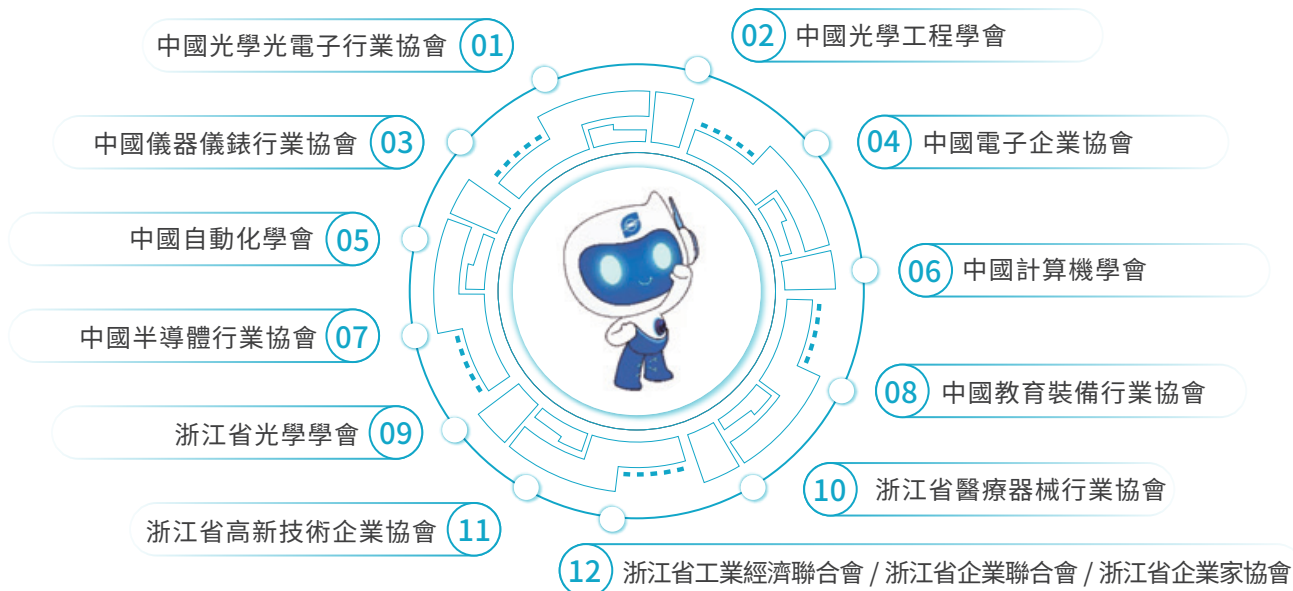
中國光學光電子行業協會 01

02 中國光學工程學會

中國儀器儀錶行業協會 03

04 中國電子企業協會

中國自動化學會 05

06 中國計算機學會

中國半導體行業協會 07

08 中國教育裝備行業協會

浙江省光學學會 09

10 浙江省醫療器械行業協會

浙江省高新技術企業協會 11

12 浙江省工業經濟聯合會 / 浙江省企業聯合會 / 浙江省企業家協會